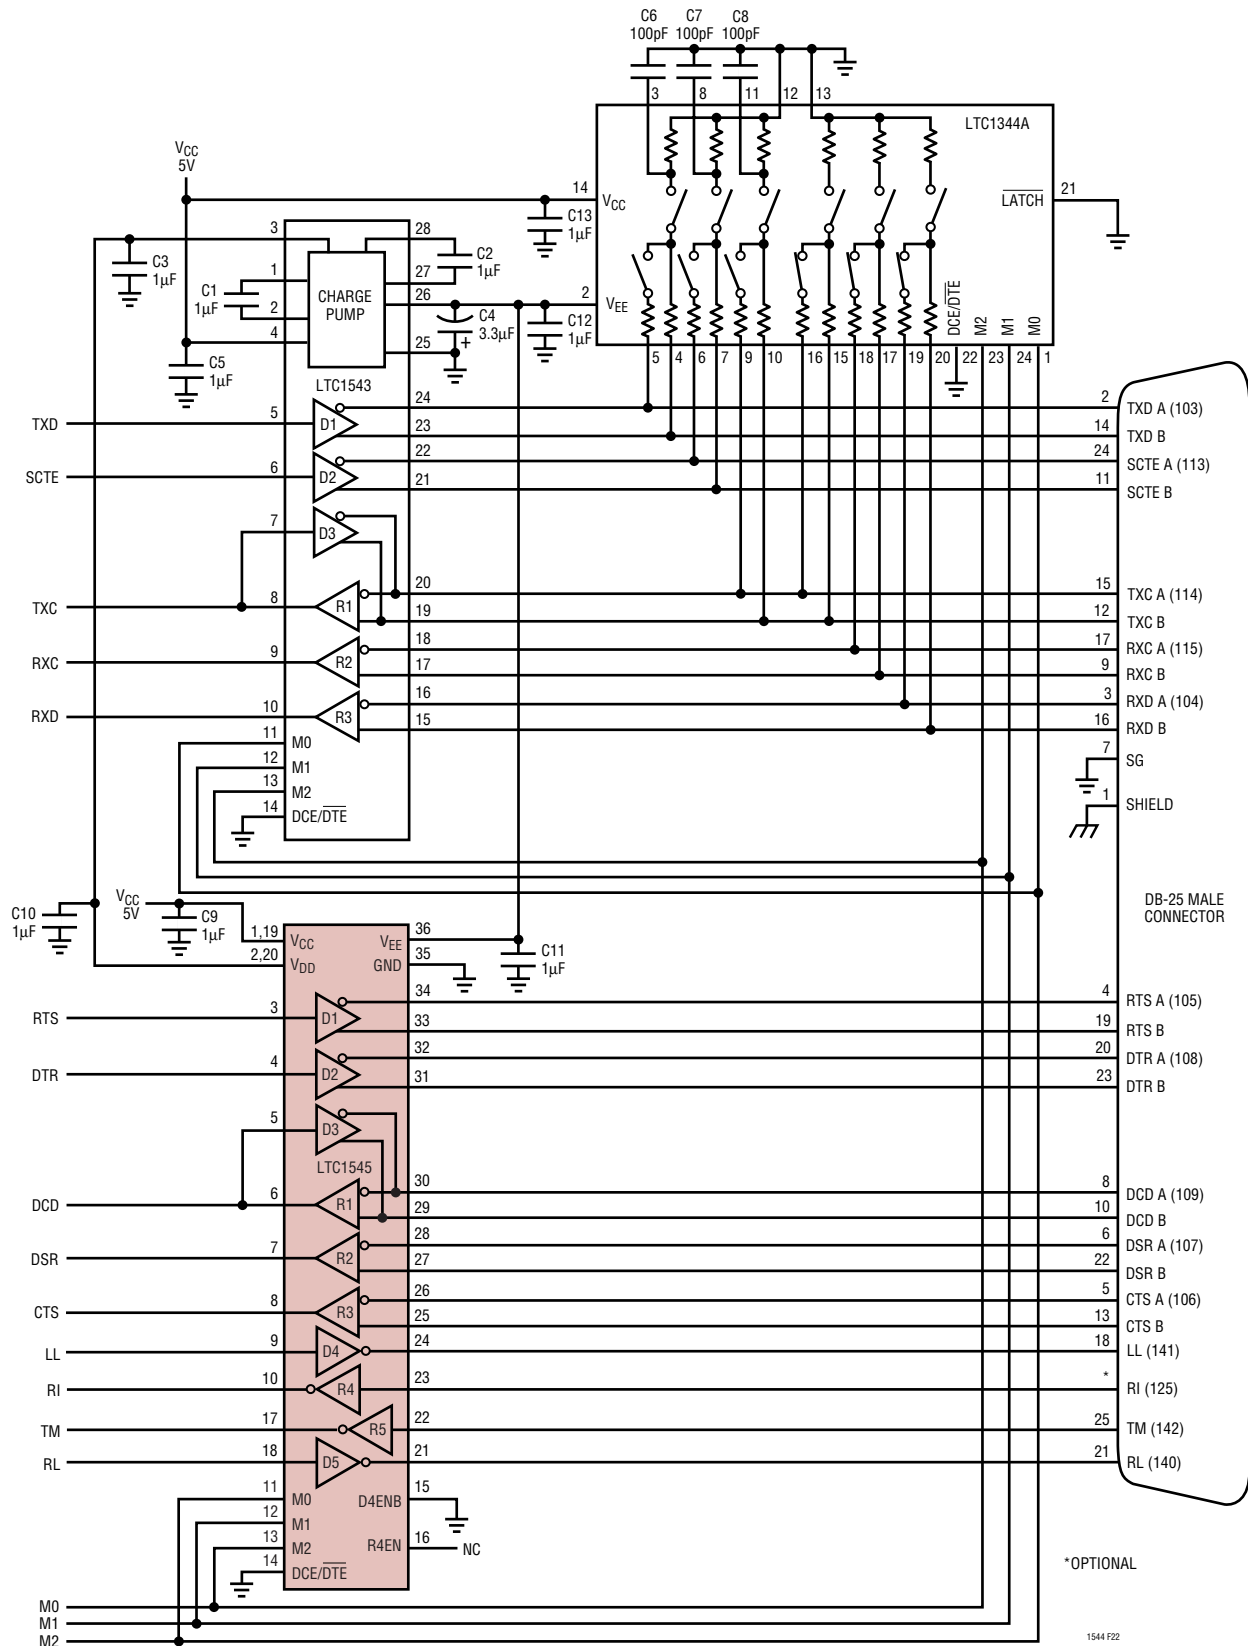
C6 100pF C7 100pF C8 100pF

3 8 11 12 13

LTC1344A

$V_{CC}$ 5V

14 $V_{CC}$

C13 1μF

$\overline{LATCH}$ 21

3 28

C3 1μF

C2 1μF

1 27

C1 1μF

CHARGE PUMP

2 26

C4 3.3μF

2 $V_{EE}$

C12 1μF

4

25

C5 1μF

DCE/$\overline{DTE}$ M2 M1 M0

5 4 6 7 9 10 16 15 18 17 19 20 22 23 24 1

LTC1543

24

TXD 5 D1 23

22

SCTE 6 D2 21

7 D3

TXC 8 R1 20 19

RXC 9 R2 18 17

RXD 10 R3 16 15

11 M0

12 M1

13 M2

14 DCE/$\overline{DTE}$

2 TXD A (103)
14 TXD B
24 SCTE A (113)
11 SCTE B
15 TXC A (114)
12 TXC B
17 RXC A (115)
9 RXC B
3 RXD A (104)
16 RXD B
7 SG
1 SHIELD

DB-25 MALE CONNECTOR

C10 1μF

$V_{CC}$ 5V

C9 1μF

1,19 $V_{CC}$ $V_{EE}$ 36

2,20 $V_{DD}$ GND 35

C11 1μF

RTS 3 D1 34 33

DTR 4 D2 32 31

5 D3

LTC1545

DCD 6 R1 30 29

DSR 7 R2 28 27

CTS 8 R3 26 25

LL 9 D4 24

RI 10 R4 23

TM 17 R5 22

RL 18 D5 21

11 M0 D4ENB 15

12 M1 R4EN 16 NC

13 M2

14 DCE/$\overline{DTE}$

4 RTS A (105)
19 RTS B
20 DTR A (108)
23 DTR B
8 DCD A (109)
10 DCD B
6 DSR A (107)
22 DSR B
5 CTS A (106)
13 CTS B
18 LL (141)
* RI (125)
25 TM (142)
21 RL (140)

*OPTIONAL

M0
M1
M2

1544 F22